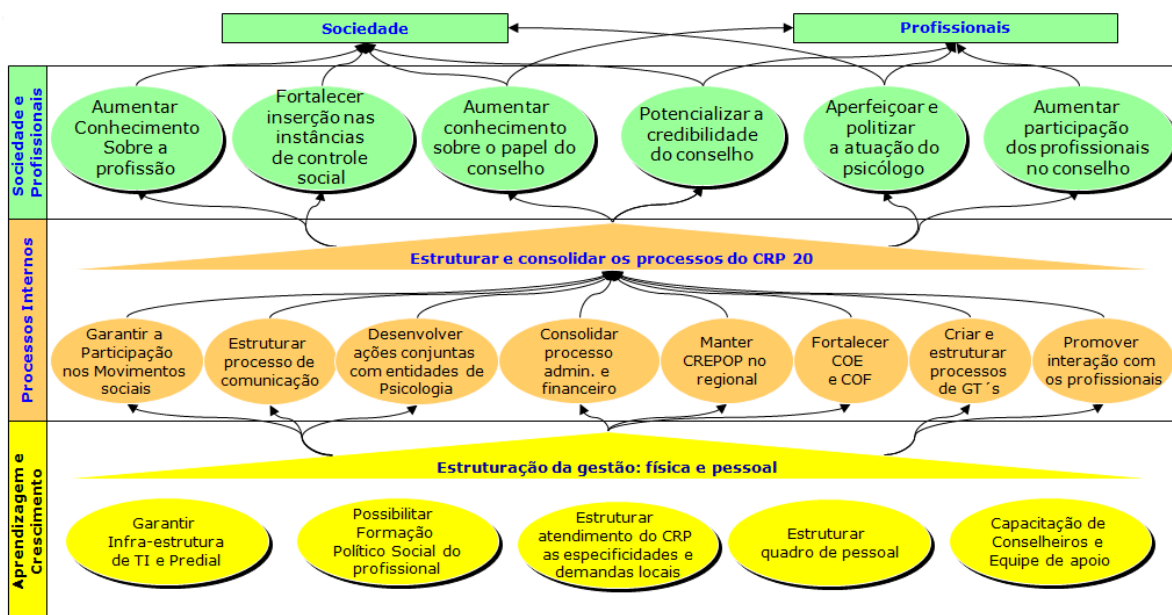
Sociedade

Profissionais

Sociedade e Profissionais

Aumentar Conhecimento Sobre a profissão

Fortalecer inserção nas instâncias de controle social

Aumentar conhecimento sobre o papel do conselho

Potencializar a credibilidade do conselho

Aperfeiçoar e politizar a atuação do psicólogo

Aumentar participação dos profissionais no conselho

Processos Internos

Estruturar e consolidar os processos do CRP 20

Garantir a Participação nos Movimentos sociais

Estruturar processo de comunicação

Desenvolver ações conjuntas com entidades de Psicologia

Consolidar processo admin. e financeiro

Manter CREPOP no regional

Fortalecer COE e COF

Criar e estruturar processos de GT´s

Promover interação com os profissionais

Aprendizagem e Crescimento

Estruturação da gestão: física e pessoal

Garantir Infra-estrutura de TI e Predial

Possibilitar Formação Político Social do profissional

Estruturar atendimento do CRP as especificidades e demandas locais

Estruturar quadro de pessoal

Capacitação de Conselheiros e Equipe de apoio